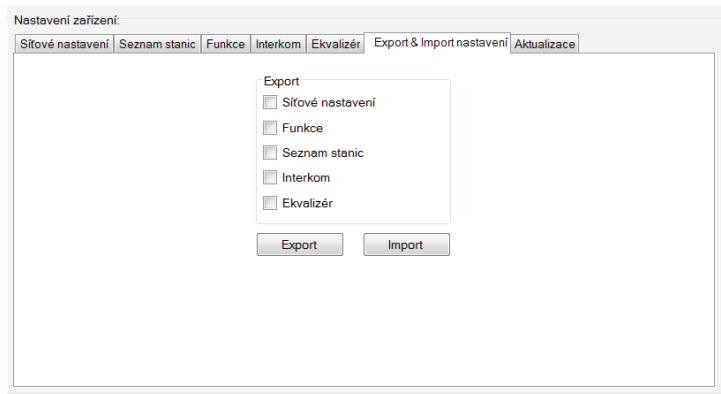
Nastavení zařízení:

Síťové nastavení | Seznam stanic | Funkce | Interkom | Ekvalizér | Export & Import nastavení | Aktualizace

Export
Síťové nastavení
Funkce
Seznam stanic
Interkom
Ekvalizér

Export
Import